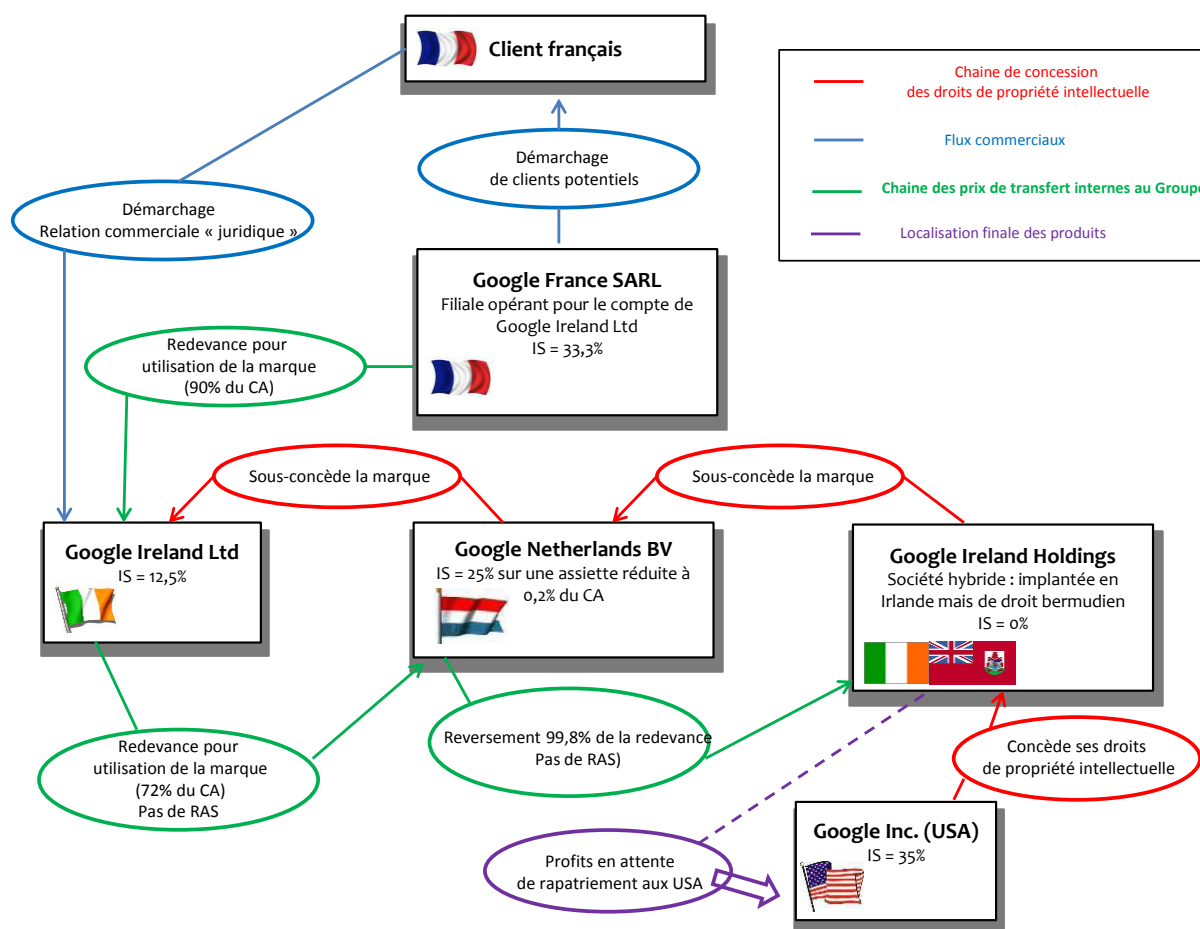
Client français

Chaine de concession des droits de propriété intellectuelle

Flux commerciaux

Chaine des prix de transfert internes au Groupe

Localisation finale des produits

Démarchage de clients potentiels

Démarchage
Relation commerciale « juridique »

Google France SARL
Filiale opérant pour le compte de Google Ireland Ltd
IS = 33,3%

Redevance pour utilisation de la marque (90% du CA)

Sous-concède la marque

Sous-concède la marque

Google Ireland Ltd
IS = 12,5%

Google Netherlands BV
IS = 25% sur une assiette réduite à 0,2% du CA

Google Ireland Holdings
Société hybride : implantée en Irlande mais de droit bermudien
IS = 0%

Redevance pour utilisation de la marque (72% du CA)
Pas de RAS

Reversement 99,8% de la redevance
Pas de RAS)

Concède ses droits de propriété intellectuelle

Google Inc. (USA)
IS = 35%

Profits en attente de rapatriement aux USA